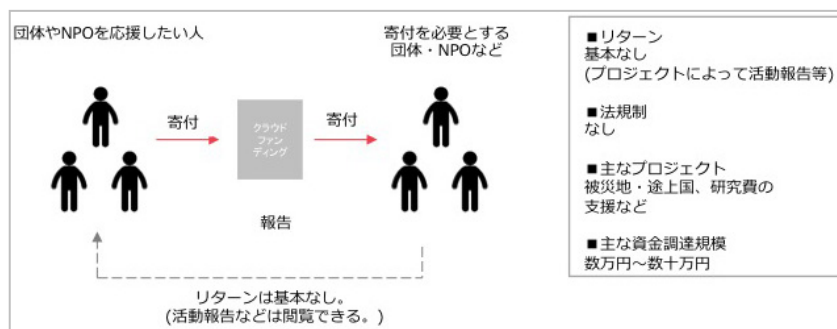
団体やNPOを応援したい人

寄付を必要とする
団体・NPOなど

寄付

クラウド
ファン
ディング

寄付

報告

リターンは基本なし。
(活動報告などは閲覧できる。)

■リターン
基本なし
(プロジェクトによって活動報告等)

■法規制
なし

■主なプロジェクト
被災地・途上国、研究費の
支援など

■主な資金調達規模
数万円～数十万円